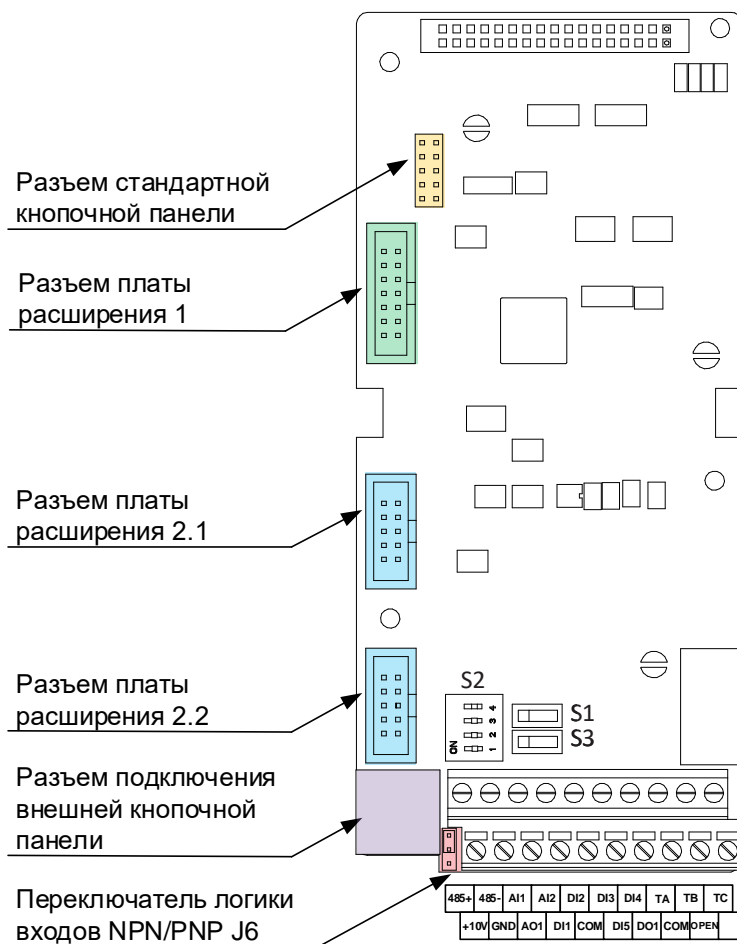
Разъем стандартной кнопочной панели

Разъем платы расширения 1

Разъем платы расширения 2.1

Разъем платы расширения 2.2

S2

ON 1 2 3 4

S1

S3

Разъем подключения внешней кнопочной панели

Переключатель логики входов NPN/PNP J6

| 485+ | 485- | AI1 | AI2 | DI2 | DI3 | DI4 | TA | TB | TC |
|---|---|---|---|---|---|---|---|---|---|
| +10V | GND | AO1 | DI1 | COM | DI5 | DO1 | COM | OPEN | |